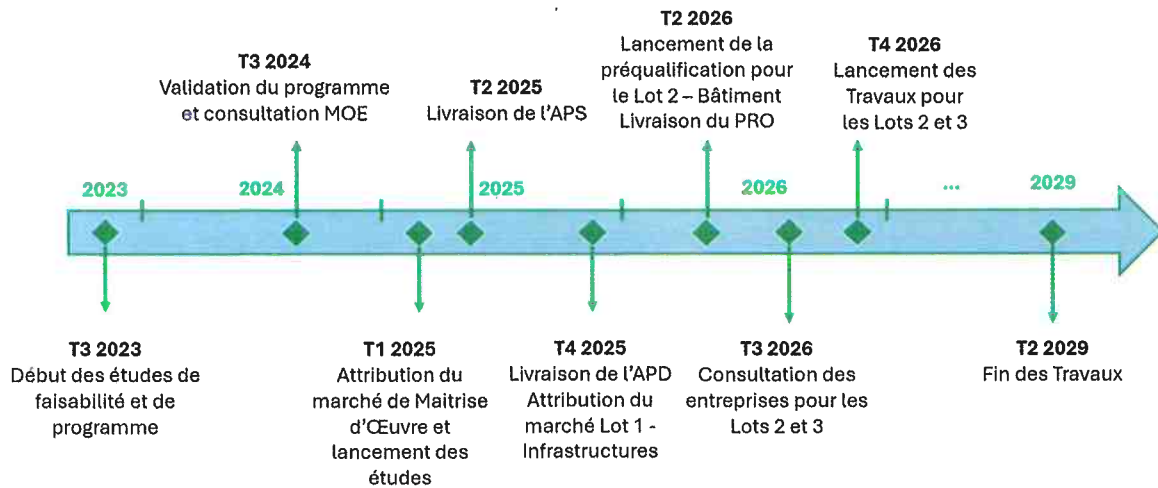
T3 2024
Validation du programme et consultation MOE

T2 2025
Livraison de l'APS

T2 2026
Lancement de la préqualification pour le Lot 2 – Bâtiment
Livraison du PRO

T4 2026
Lancement des Travaux pour les Lots 2 et 3

2023

2024

2025

2026

...

2029

T3 2023
Début des études de faisabilité et de programme

T1 2025
Attribution du marché de Maitrise d'Œuvre et lancement des études

T4 2025
Livraison de l'APD
Attribution du marché Lot 1 - Infrastructures

T3 2026
Consultation des entreprises pour les Lots 2 et 3

T2 2029
Fin des Travaux